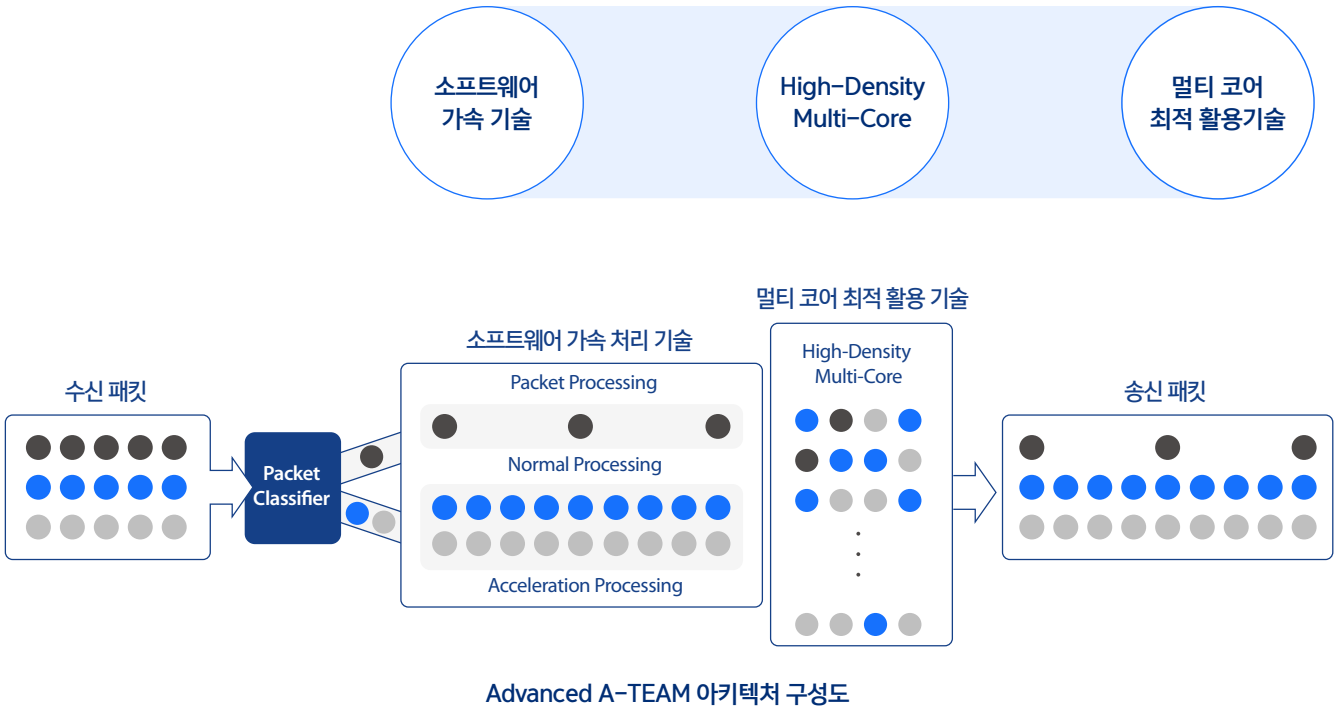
소프트웨어 가속 기술

High-Density Multi-Core

멀티 코어 최적 활용기술

멀티 코어 최적 활용 기술

소프트웨어 가속 처리 기술

수신 패킷

Packet Classifier

Packet Processing

Normal Processing

Acceleration Processing

High-Density Multi-Core

송신 패킷

Advanced A-TEAM 아키텍처 구성도